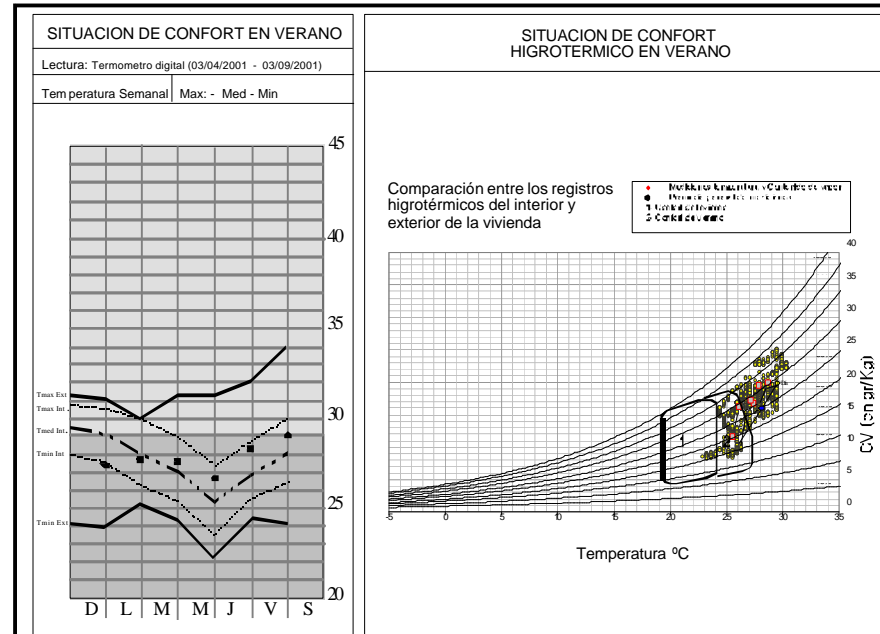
SITUACION DE CONFORT EN VERANO

Lectura: Termometro digital (03/04/2001 - 03/09/2001)

Temperatura Semanal | Max: - Med - Min

45

40

35

30

25

20

Tmax Ext

Tmax Int

Tmed Int

Tmin Int

Tmin Ext

D L M M J V S

SITUACION DE CONFORT HIGROTERMICO EN VERANO

Comparación entre los registros higrotérmicos del interior y exterior de la vivienda

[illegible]
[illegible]
1 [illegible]
2 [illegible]

40
35
30
25
20
15
10
5
0

CV (en gr/Kg)

-5 0 5 10 15 20 25 30 35

1

Temperatura ºC